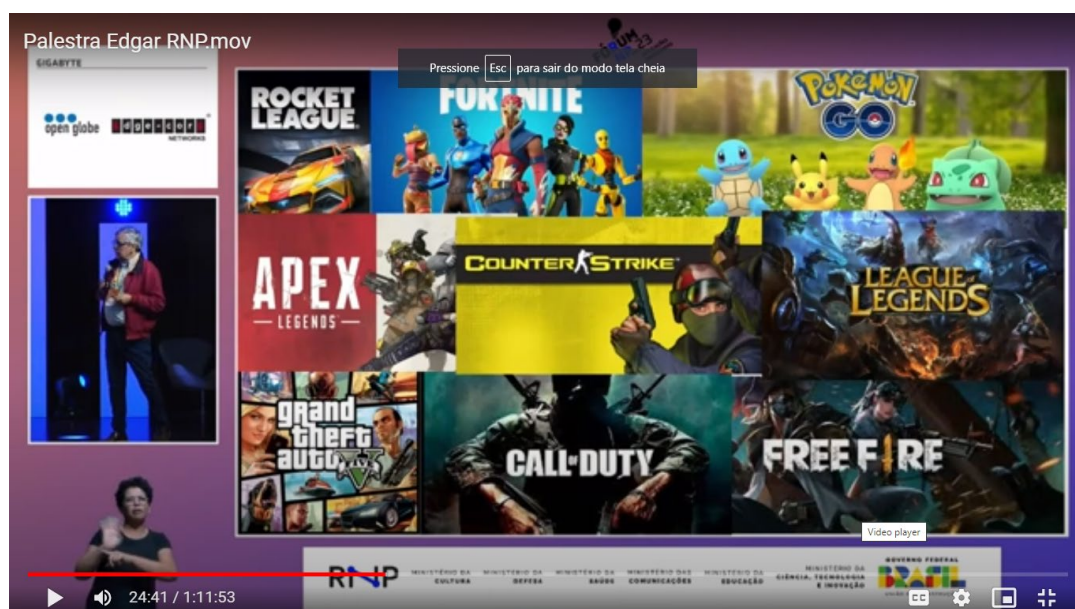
Palestra Edgar RNP.mov

Pressione Esc para sair do modo tela cheia

GIGABYTE

open globe

NETWORKS

ROCKET LEAGUE

FORTNITE

Pokémon GO

APEX LEGENDS

COUNTER STRIKE

LEAGUE OF LEGENDS

grand theft auto V

CALL of DUTY

FREE FIRE

Video player

RNP

MINISTÉRIO DA CULTURA

MINISTÉRIO DA DEFESA

MINISTÉRIO DA SAÚDE

MINISTÉRIO DAS COMUNICAÇÕES

MINISTÉRIO DA EDUCAÇÃO

MINISTÉRIO DA CIÊNCIA, TECNOLOGIA E INOVAÇÃO

GOVERNO FEDERAL BRASIL

24:41 / 1:11:53